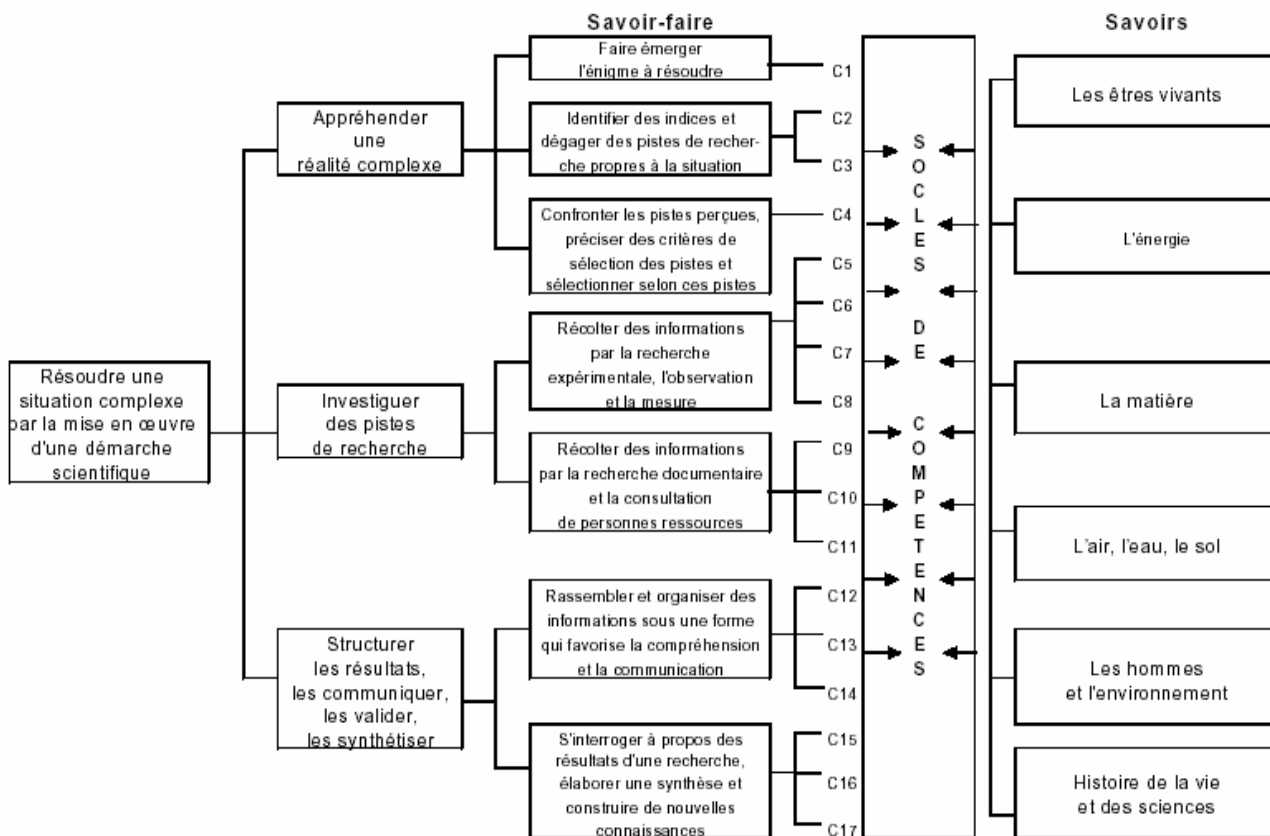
Savoir-faire

Savoirs

Résoudre une situation complexe par la mise en œuvre d'une démarche scientifique

Appréhender une réalité complexe

Investiguer des pistes de recherche

Structurer les résultats, les communiquer, les valider, les synthétiser

Faire émerger l'énigme à résoudre

Identifier des indices et dégager des pistes de recherche propres à la situation

Confronter les pistes perçues, préciser des critères de sélection des pistes et sélectionner selon ces pistes

Récolter des informations par la recherche expérimentale, l'observation et la mesure

Récolter des informations par la recherche documentaire et la consultation de personnes ressources

Rassembler et organiser des informations sous une forme qui favorise la compréhension et la communication

S'interroger à propos des résultats d'une recherche, élaborer une synthèse et construire de nouvelles connaissances

C1
C2
C3
C4
C5
C6
C7
C8
C9
C10
C11
C12
C13
C14
C15
C16
C17

SOCLES DE COMPETENCES

Les êtres vivants

L'énergie

La matière

L'air, l'eau, le sol

Les hommes et l'environnement

Histoire de la vie et des sciences